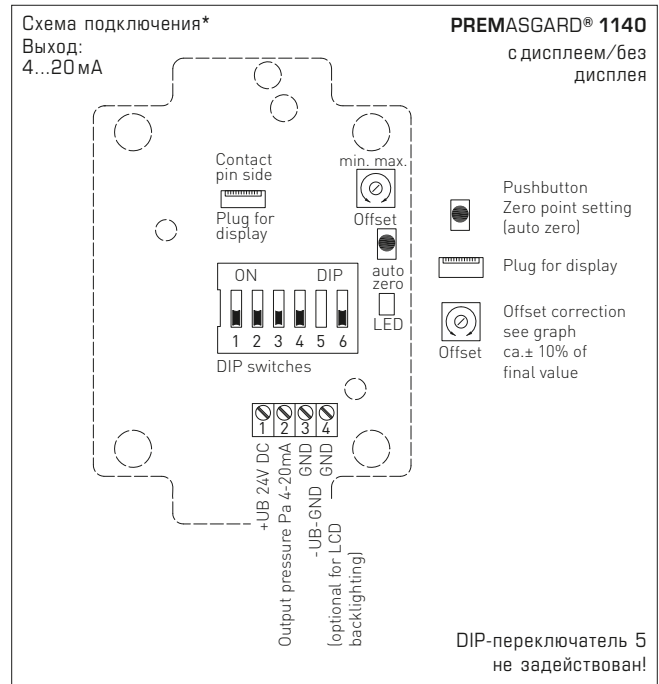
Схема подключения*
Выход:
4...20 мА

PREMASGARD® 1140
с дисплеем/без дисплея

Contact pin side

Plug for display

min. max.

Offset

auto zero

LED

ON DIP

1 2 3 4 5 6

DIP switches

1 2 3 4

+UB 24V DC

Output pressure Pa 4-20mA

GND

-UB-GND

GND

(optional for LCD backlighting)

Pushbutton
Zero point setting
(auto zero)

Plug for display

Offset correction
see graph
ca.± 10% of
final value

Offset

DIP-переключатель 5
не задействован!